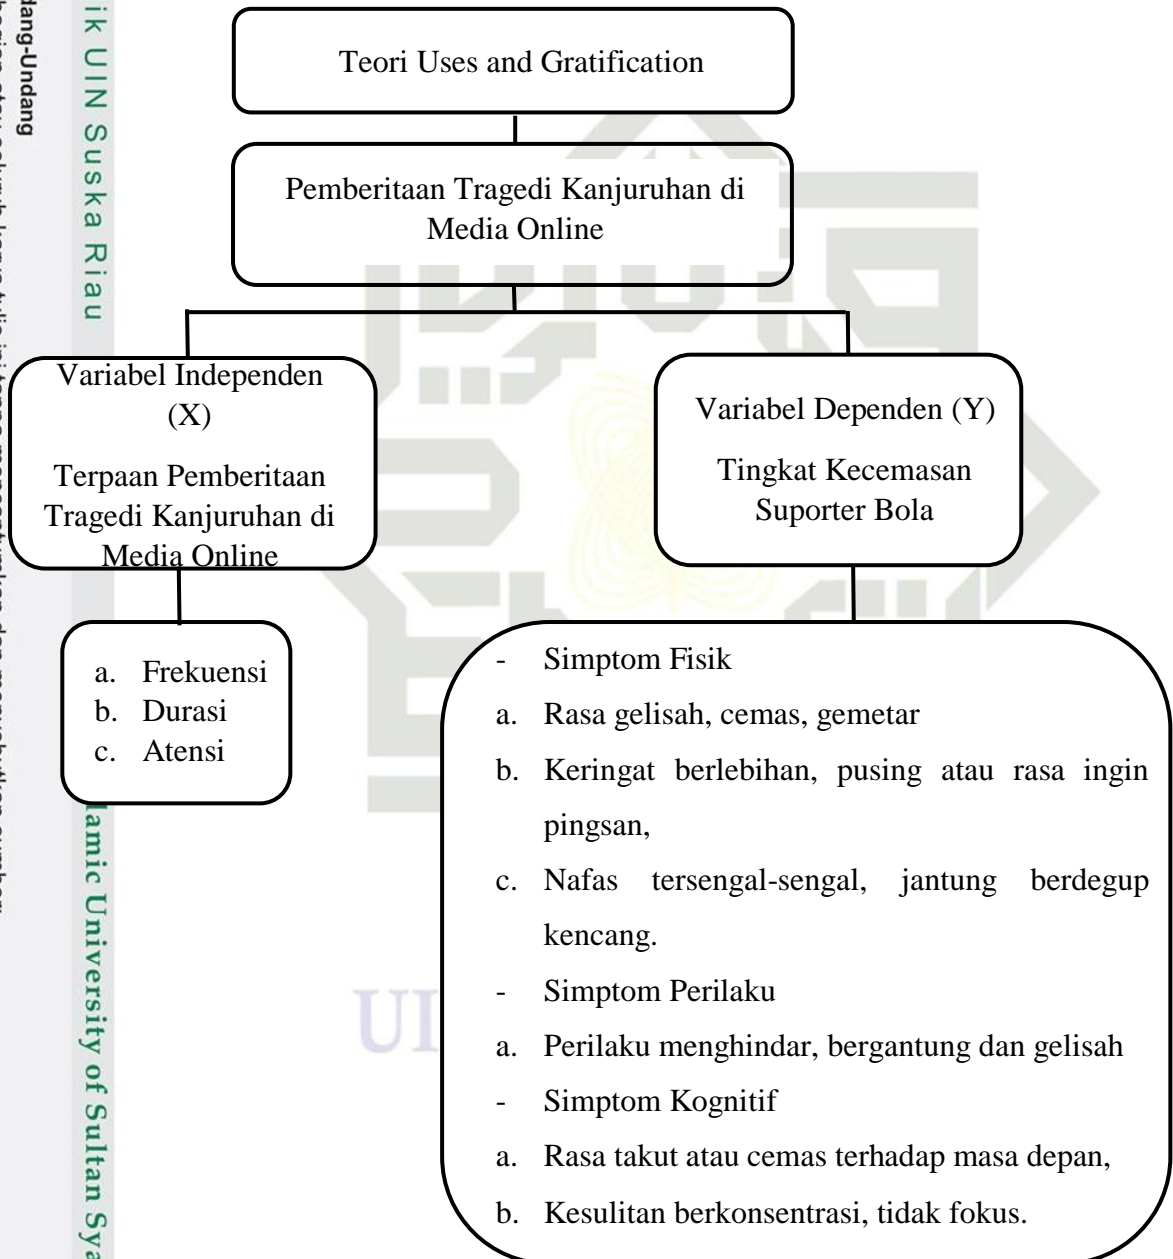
ik UIN Suska Riau
dang-Undang

Teori Uses and Gratification

Pemberitaan Tragedi Kanjuruhan di Media Online

Variabel Independen (X)

Terpaan Pemberitaan Tragedi Kanjuruhan di Media Online

Variabel Dependen (Y)

Tingkat Kecemasan Suporter Bola

a. Frekuensi
b. Durasi
c. Atensi

- Simptom Fisik
a. Rasa gelisah, cemas, gemetar
b. Keringat berlebihan, pusing atau rasa ingin pingsan,
c. Nafas tersengal-sengal, jantung berdegup kencang.
- Simptom Perilaku
a. Perilaku menghindar, bergantung dan gelisah
- Simptom Kognitif
a. Rasa takut atau cemas terhadap masa depan,
b. Kesulitan berkonsentrasi, tidak fokus.

lamic University of Sultan Sya